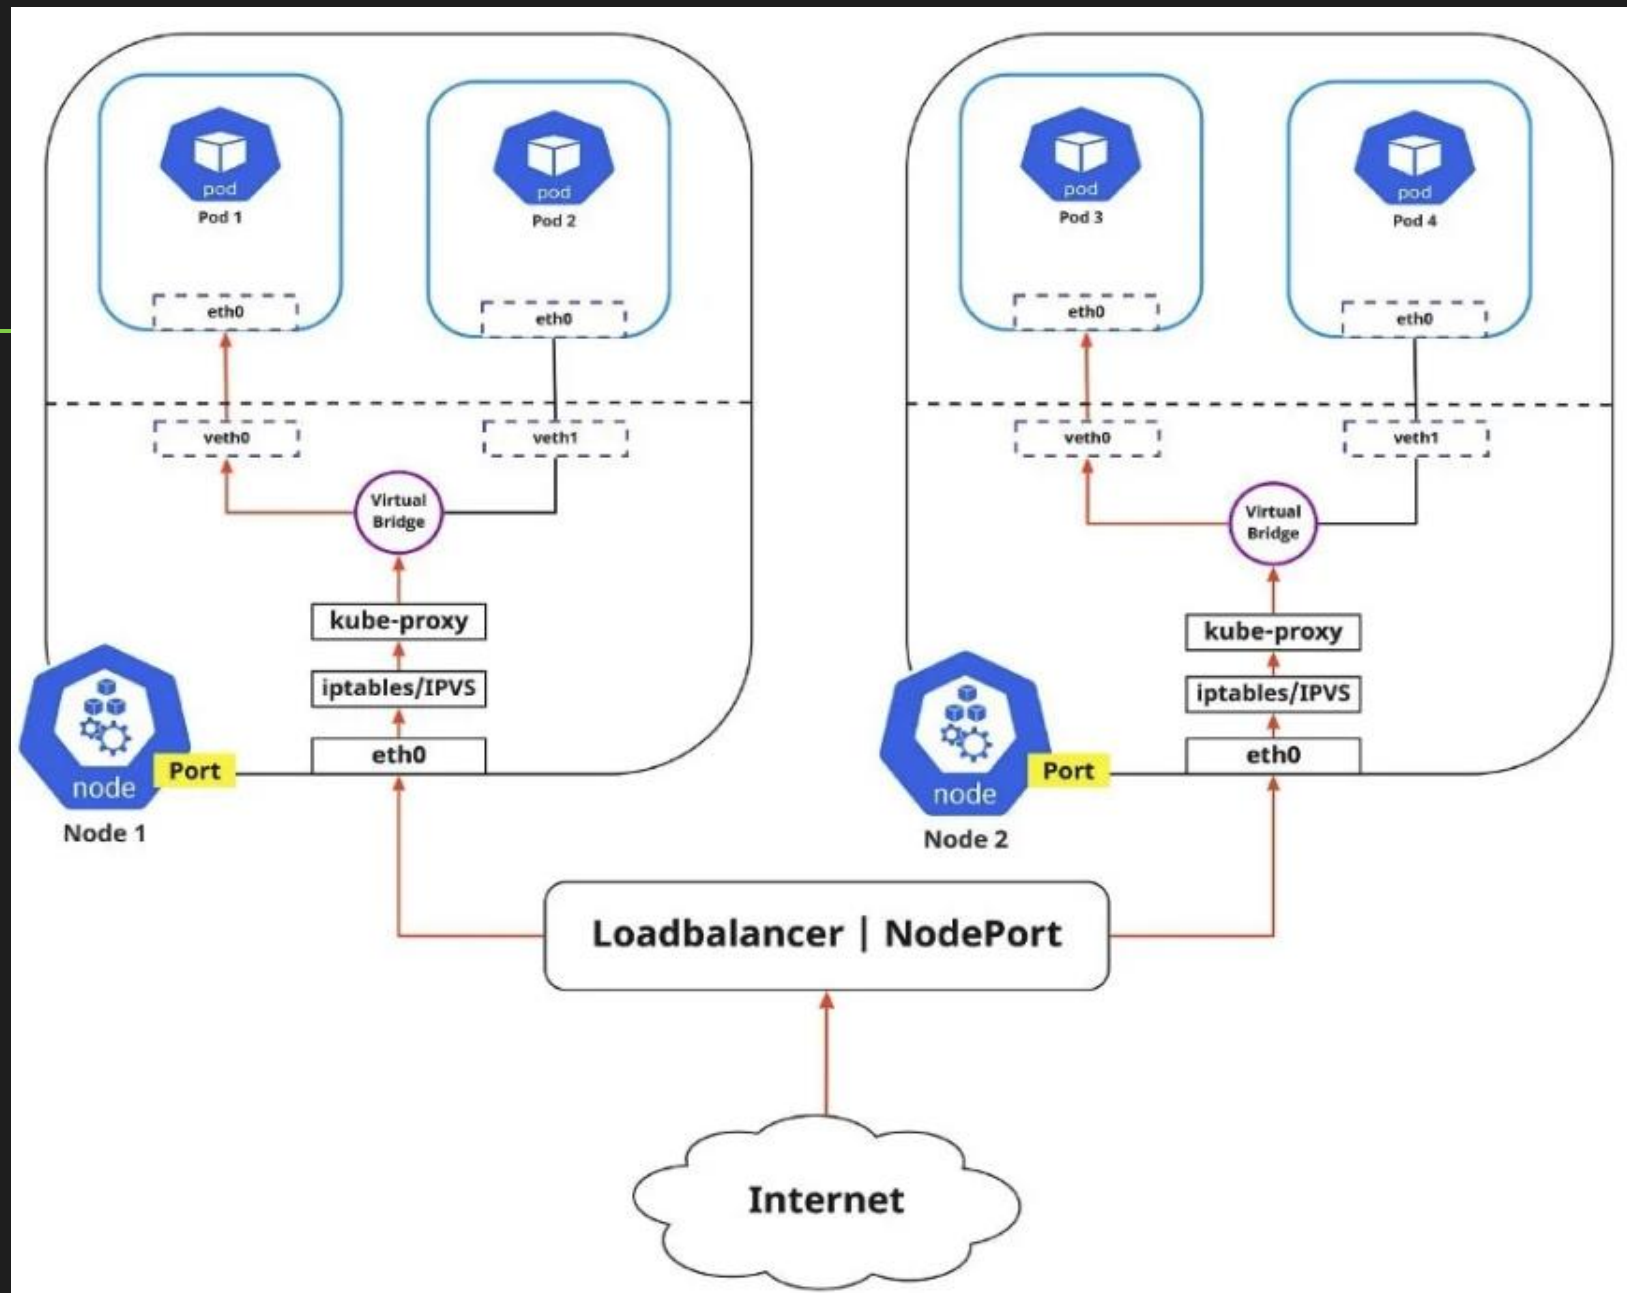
pod
Pod 1

pod
Pod 2

eth0

eth0

veth0

veth1

Virtual Bridge

kube-proxy

iptables/IPVS

eth0

node
Port
Node 1

pod
Pod 3

pod
Pod 4

eth0

eth0

veth0

veth1

Virtual Bridge

kube-proxy

iptables/IPVS

eth0

node
Port
Node 2

Loadbalancer | NodePort

Internet